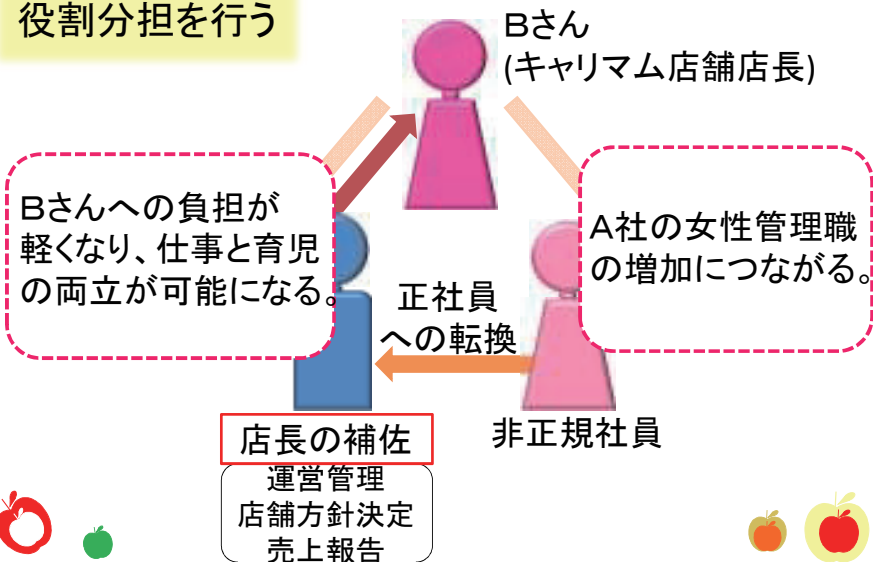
役割分担を行う

Bさん
(キャリマム店舗店長)

Bさんへの負担が軽くなり、仕事と育児の両立が可能になる。

A社の女性管理職の増加につながる。

正社員
への転換

店長の補佐

非正規社員

運営管理
店舗方針決定
売上報告